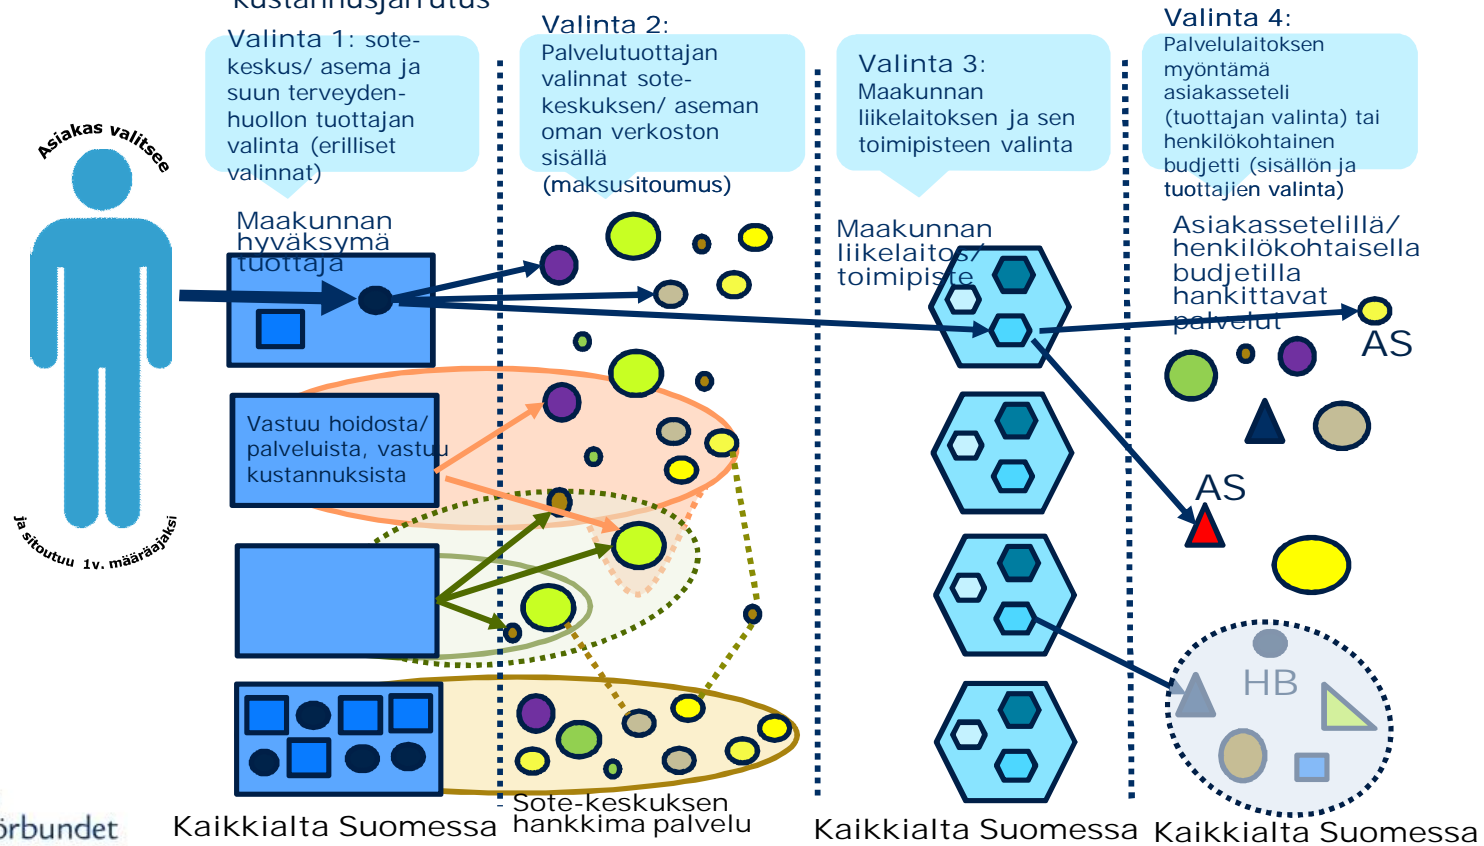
kustannusjarrutus

Asiakas valitsee

Valinta 1: sotekeskus/ asema ja suun terveydenhuollon tuottajan valinta (erilliset valinnat)

Valinta 2: Palvelutuottajan valinnat sotekeskuksen/ aseman oman verkoston sisällä (maksusitoumus)

Valinta 3: Maakunnan liikelaitoksen ja sen toimipisteen valinta

Valinta 4: Palvelulaitoksen myöntämä asiakasseteli (tuottajan valinta) tai henkilökohtainen budjetti (sisällön ja tuottajien valinta)

Maakunnan hyväksymä tuottaja

Maakunnan liikelaitos/ toimipiste

Asiakassetelillä/ henkilökohtaisella budjetilla hankittavat palvelut

AS

AS

HB

Vastuu hoidosta/ palveluista, vastuu kustannuksista

ja sitoutuu 1v. määräajaksi

Sote-keskuksen hankkima palvelu

örbundet

Kaikkialta Suomessa

Kaikkialta Suomessa

Kaikkialta Suomessa